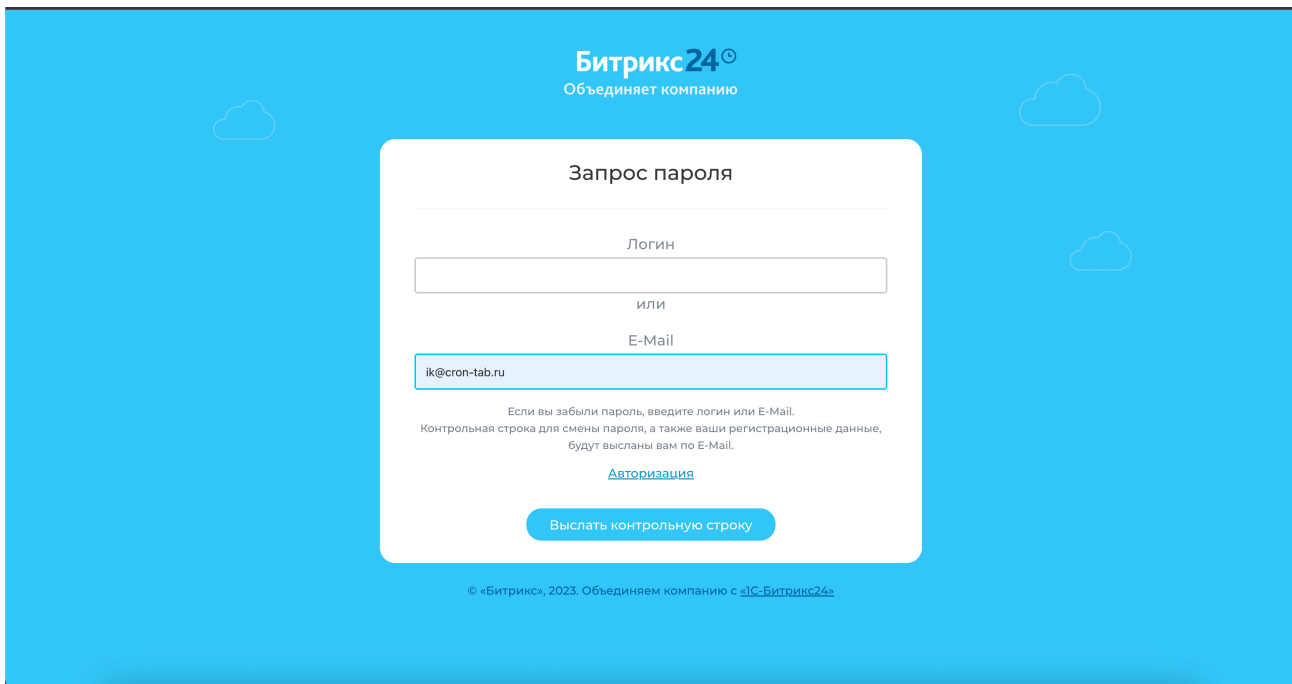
Битрикс24
Объединяет компанию

Запрос пароля

Логин

или

E-Mail

ik@cron-tab.ru

Если вы забыли пароль, введите логин или E-Mail.
Контрольная строка для смены пароля, а также ваши регистрационные данные, будут высланы вам по E-Mail.

Авторизация

Выслать контрольную строку

© «Битрикс», 2023. Объединяем компанию с «1С-Битрикс24»